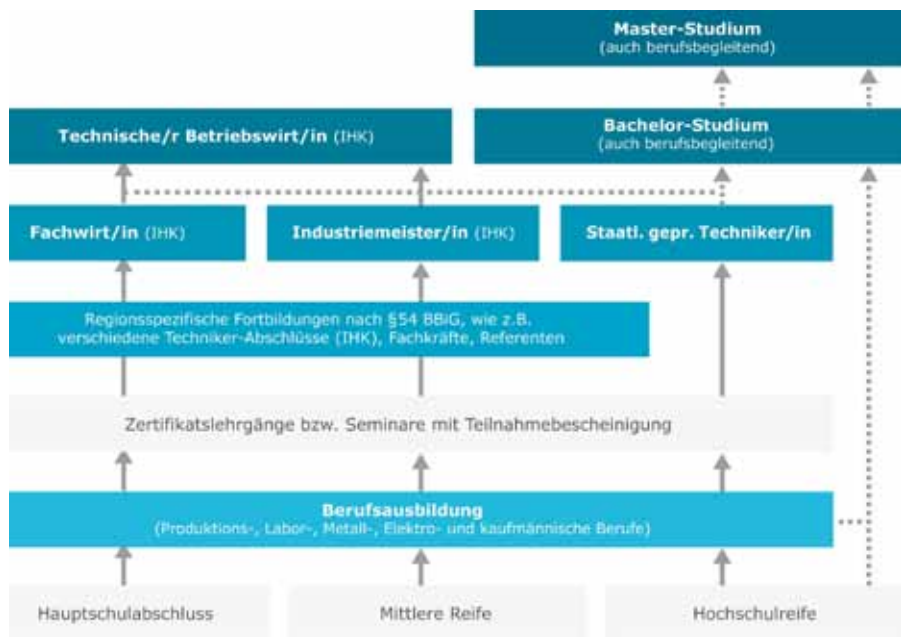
Master-Studium
(auch berufsbegleitend)

Technische/r Betriebswirt/in (IHK)

Bachelor-Studium
(auch berufsbegleitend)

Fachwirt/in (IHK)

Industriemeister/in (IHK)

Staatl. gepr. Techniker/in

Regionsspezifische Fortbildungen nach §54 BBiG, wie z.B. verschiedene Techniker-Abschlüsse (IHK), Fachkräfte, Referenten

Zertifikatslehrgänge bzw. Seminare mit Teilnahmebescheinigung

Berufsausbildung
(Produktions-, Labor-, Metall-, Elektro- und kaufmännische Berufe)

Hauptschulabschluss

Mittlere Reife

Hochschulreife